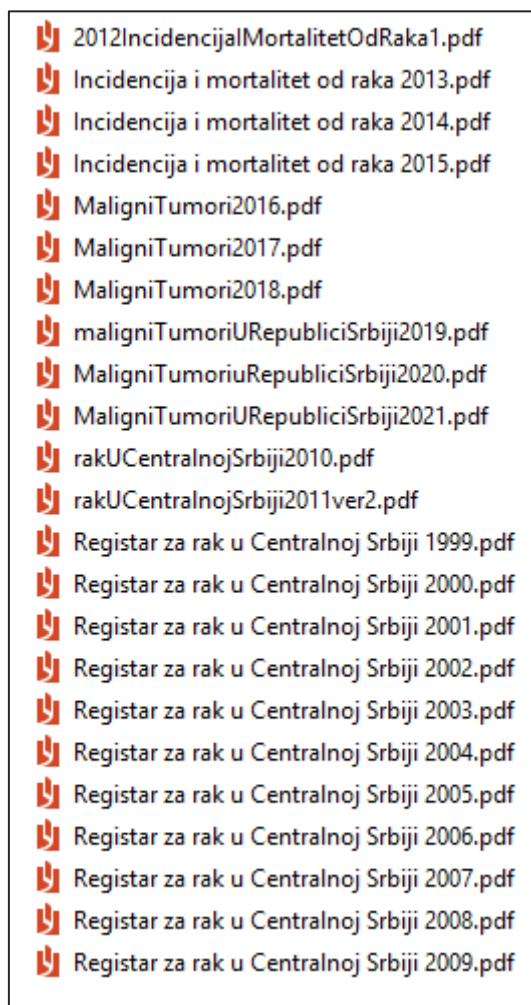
2012IncidencijaIMortalitetOdRaka1.pdf
Incidencija i mortalitet od raka 2013.pdf
Incidencija i mortalitet od raka 2014.pdf
Incidencija i mortalitet od raka 2015.pdf
MaligniTumori2016.pdf
MaligniTumori2017.pdf
MaligniTumori2018.pdf
maligniTumoriURepubliciSrbiji2019.pdf
MaligniTumoriuRepubliciSrbiji2020.pdf
MaligniTumoriURepubliciSrbiji2021.pdf
rakUCentralnojSrbiji2010.pdf
rakUCentralnojSrbiji2011ver2.pdf
Registar za rak u Centralnoj Srbiji 1999.pdf
Registar za rak u Centralnoj Srbiji 2000.pdf
Registar za rak u Centralnoj Srbiji 2001.pdf
Registar za rak u Centralnoj Srbiji 2002.pdf
Registar za rak u Centralnoj Srbiji 2003.pdf
Registar za rak u Centralnoj Srbiji 2004.pdf
Registar za rak u Centralnoj Srbiji 2005.pdf
Registar za rak u Centralnoj Srbiji 2006.pdf
Registar za rak u Centralnoj Srbiji 2007.pdf
Registar za rak u Centralnoj Srbiji 2008.pdf
Registar za rak u Centralnoj Srbiji 2009.pdf